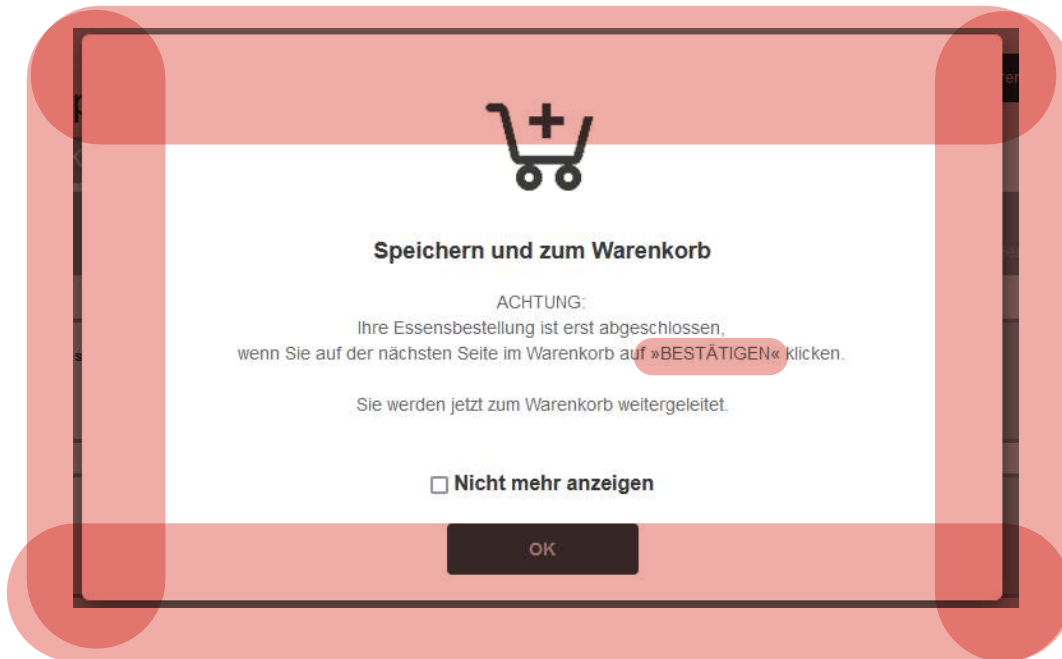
Speichern und zum Warenkorb

ACHTUNG:
Ihre Essensbestellung ist erst abgeschlossen,
wenn Sie auf der nächsten Seite im Warenkorb auf »BESTÄTIGEN« klicken.

Sie werden jetzt zum Warenkorb weitergeleitet.

Nicht mehr anzeigen

OK